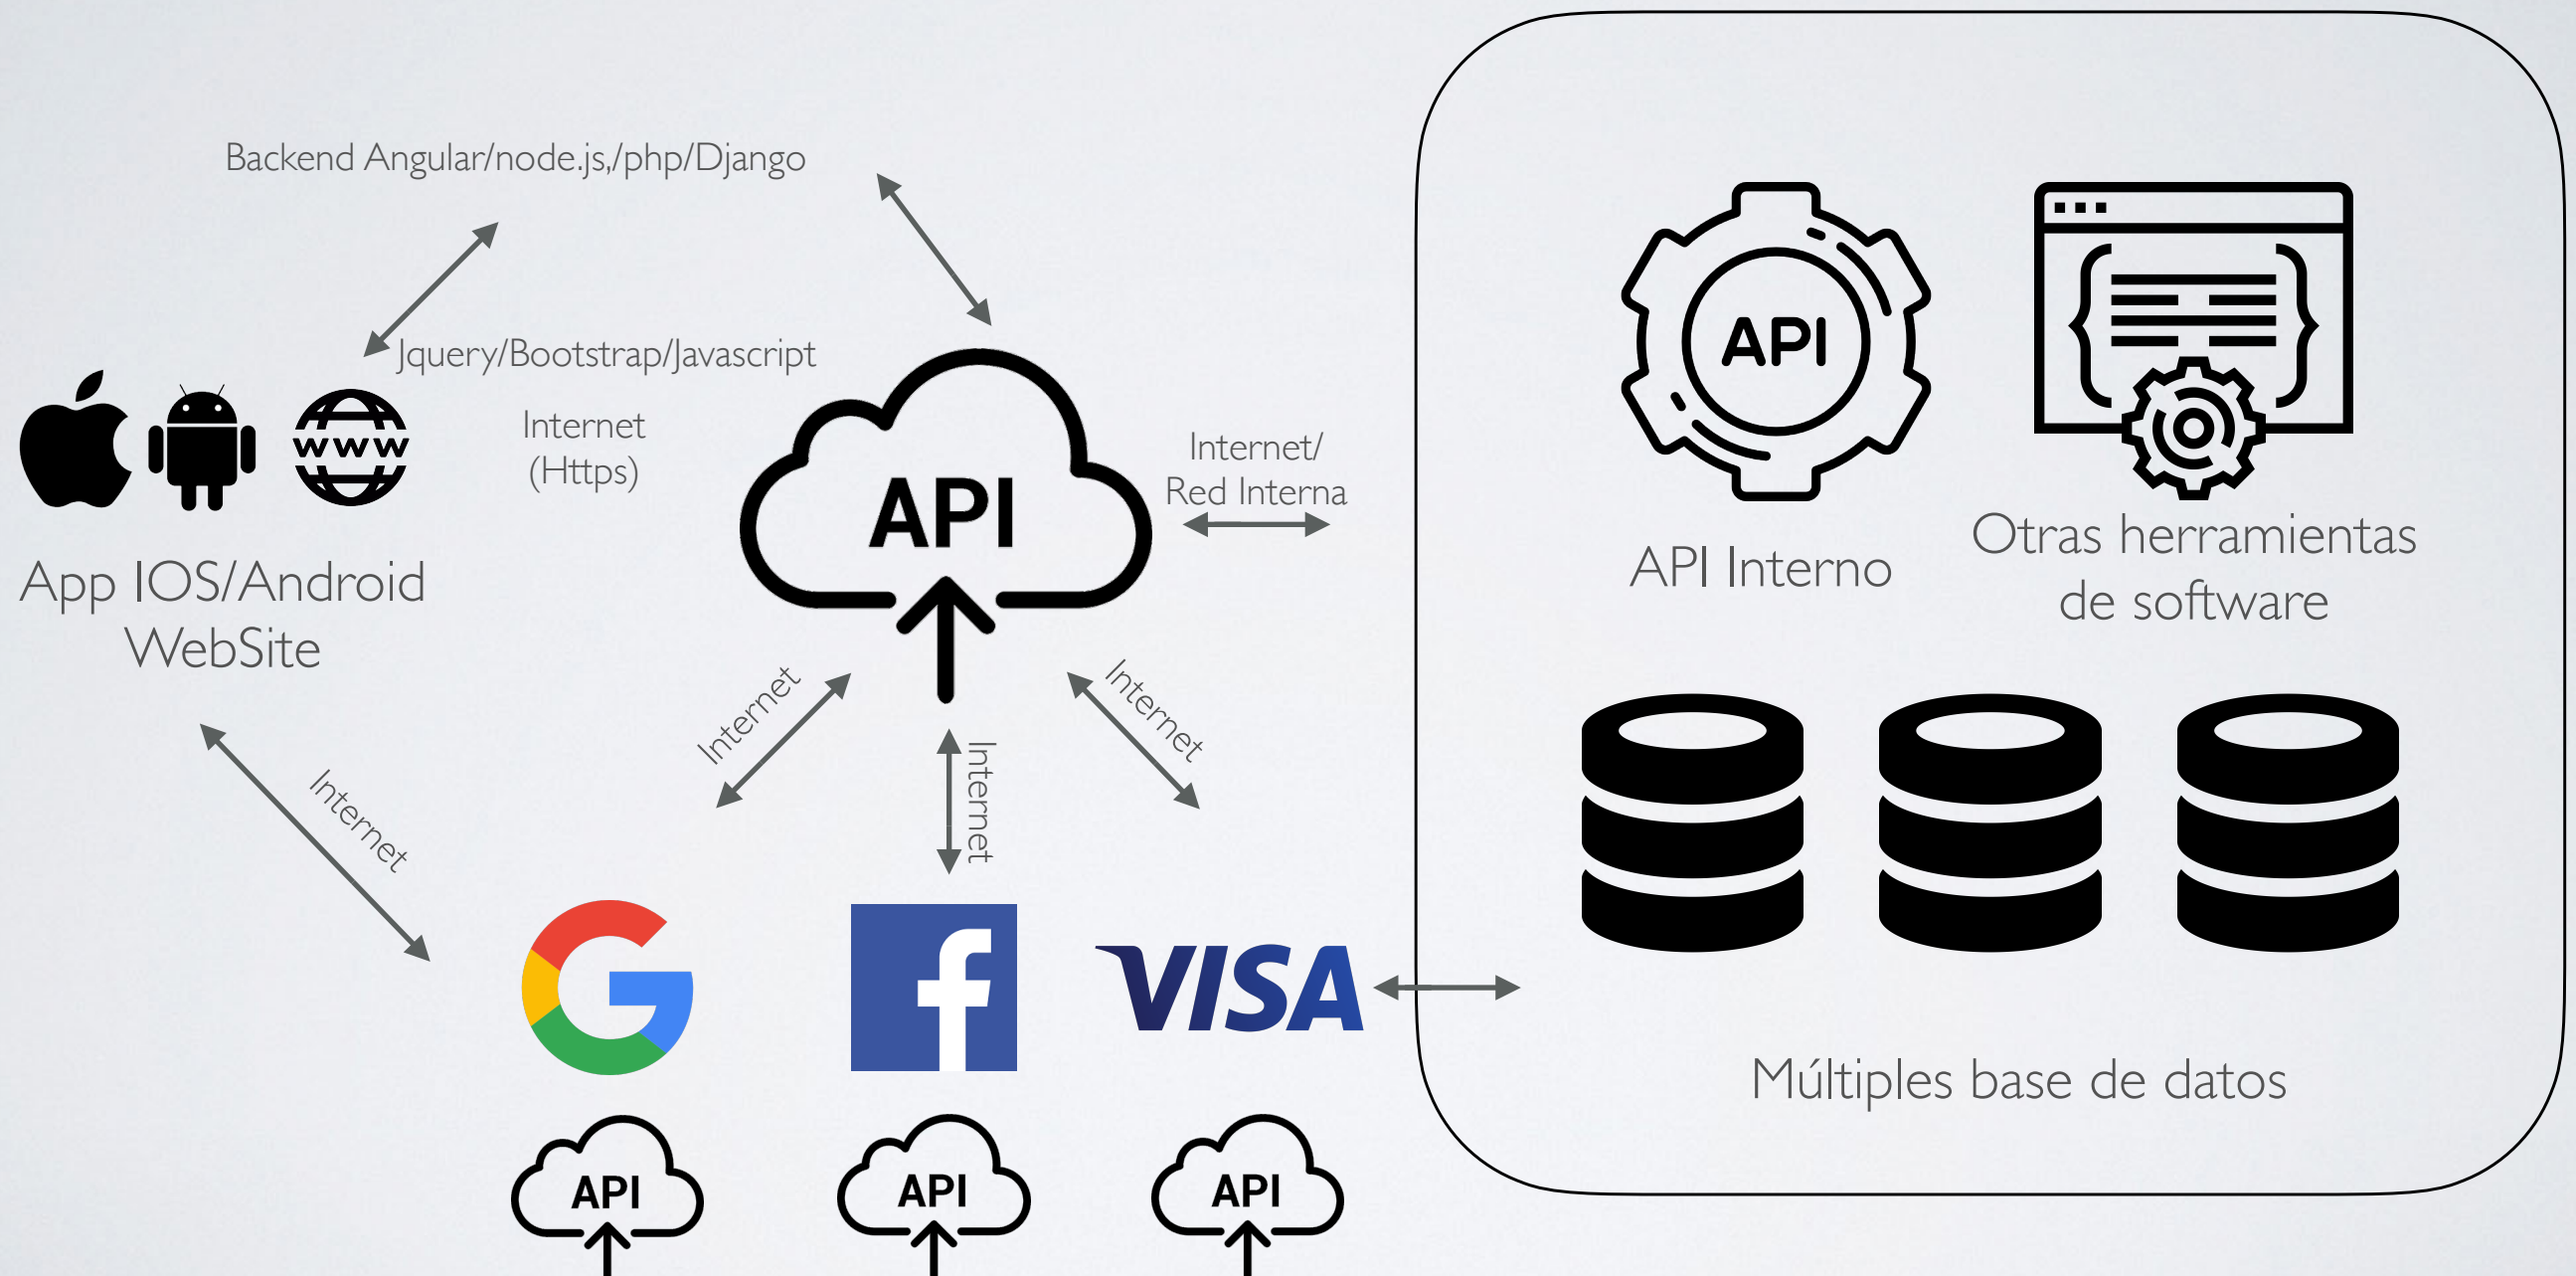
Backend Angular/node.js,/php/Django

Jquery/Bootstrap/Javascript

WWW

App IOS/Android WebSite

Internet (Https)

API

Internet/ Red Interna

API

API Interno

Otras herramientas de software

Internet

Internet

Internet

Internet

VISA

Múltiples base de datos

API

API

API